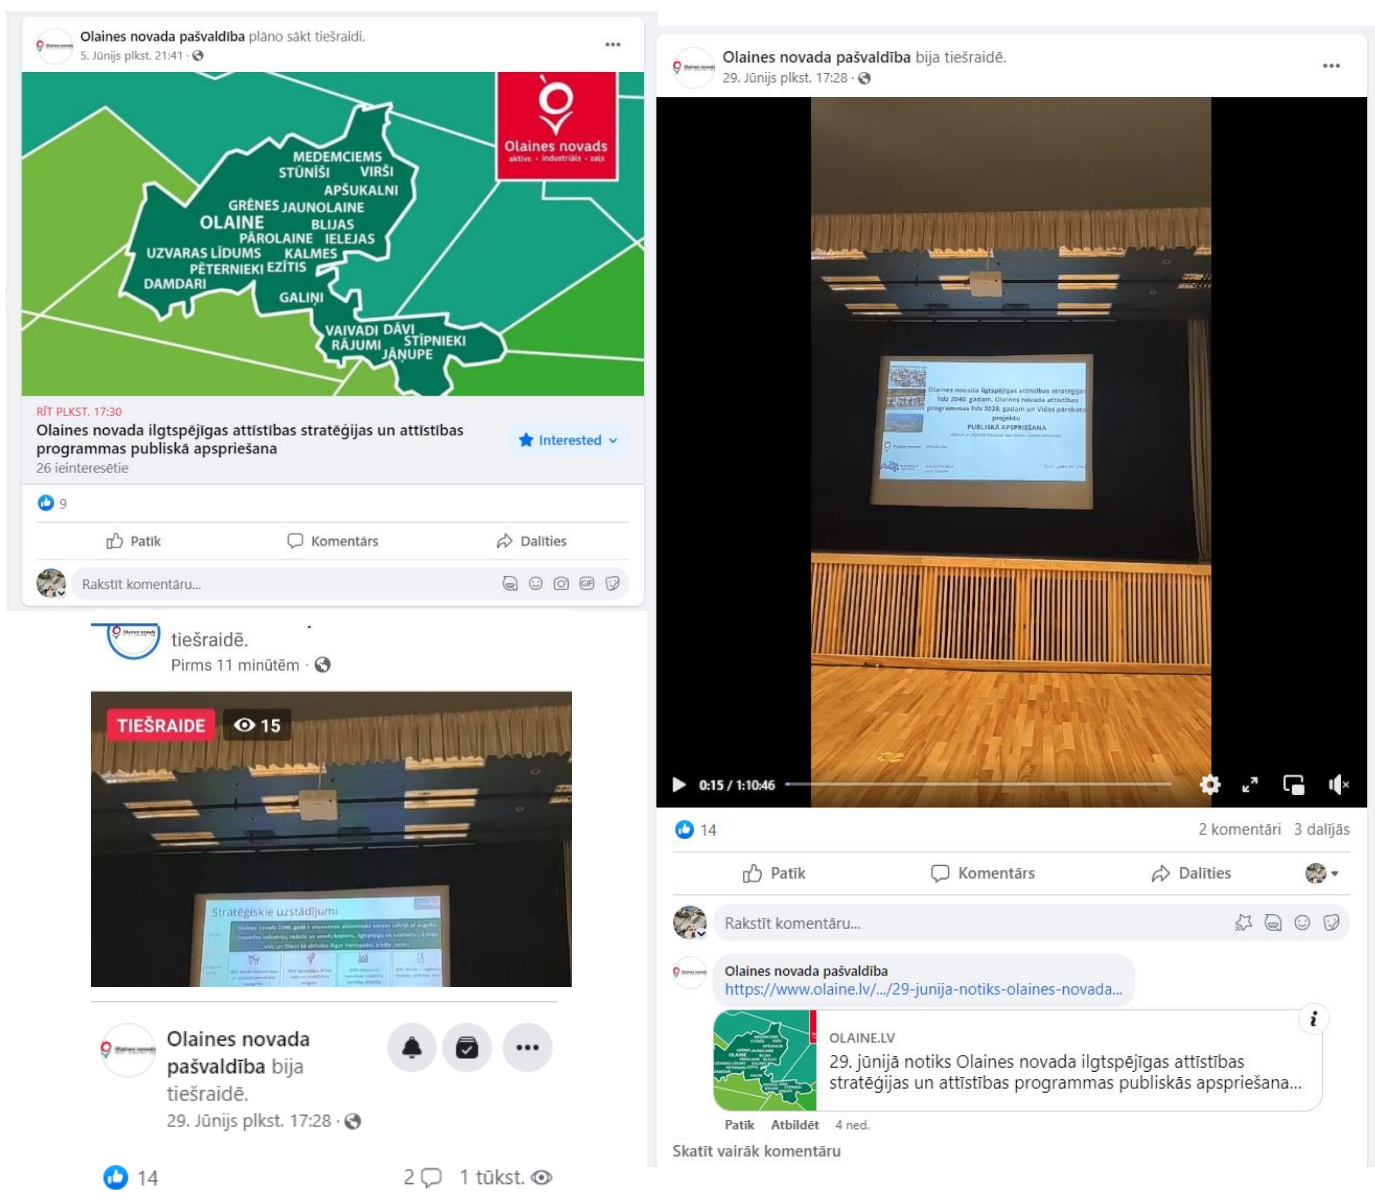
Olaines novada pašvaldība plāno sākt tiešraidi.
5. Jūnijs plkst. 21:41 ·

MEDEMCIEMS
STŪNĪŠI VIRŠI
APŠUKALNI
GRĒNES JAUNOLAINE
OLAINE BĻIJAS
PĀROLAINE IELEJAS
UZVARAS LĪDUMS KALMES
PĒTERNIEKI EZĪTIS
DAMDARI
GALIŅI
VAIVADI DĀVI
RĀJUMI STĪPNIEKI
JĀNUPE

Olaines novads
aktīvs · industriāls · zaļš

RĪT PLKST. 17:30
Olaines novada ilgtspējīgas attīstības stratēģijas un attīstības programmas publiskā apspriešana
26 ieinteresētie
Interested

9

Patīk Komentārs Dalīties

Rakstīt komentāru...

Olaines novada pašvaldība bija tiešraidē.
29. Jūnijs plkst. 17:28 ·

Olaines novada ilgtspējīgas attīstības stratēģijas līdz 2040. gadam, Olaines novada attīstības programmas līdz 2028. gadam un Vides pārskata projektu PUBLISKĀ APSPRIEŠANA

0:15 / 1:10:46

14
2 komentāri 3 dalījās

Patīk Komentārs Dalīties

Rakstīt komentāru...

Olaines novada pašvaldība
https://www.olaine.lv/.../29-junija-notiks-olaines-novada...

OLAINE.LV
29. jūnijā notiks Olaines novada ilgtspējīgas attīstības stratēģijas un attīstības programmas publiskās apspriešana...

Patīk Atbildēt 4 ned.

Skatīt vairāk komentāru

tiešraidē.
Pirms 11 minūtēm ·

TIEŠRAIDE 15

Stratēģiskie uzstādījumi

Olaines novada pašvaldība bija tiešraidē.
29. Jūnijs plkst. 17:28 ·

14
2 1 tūkst.